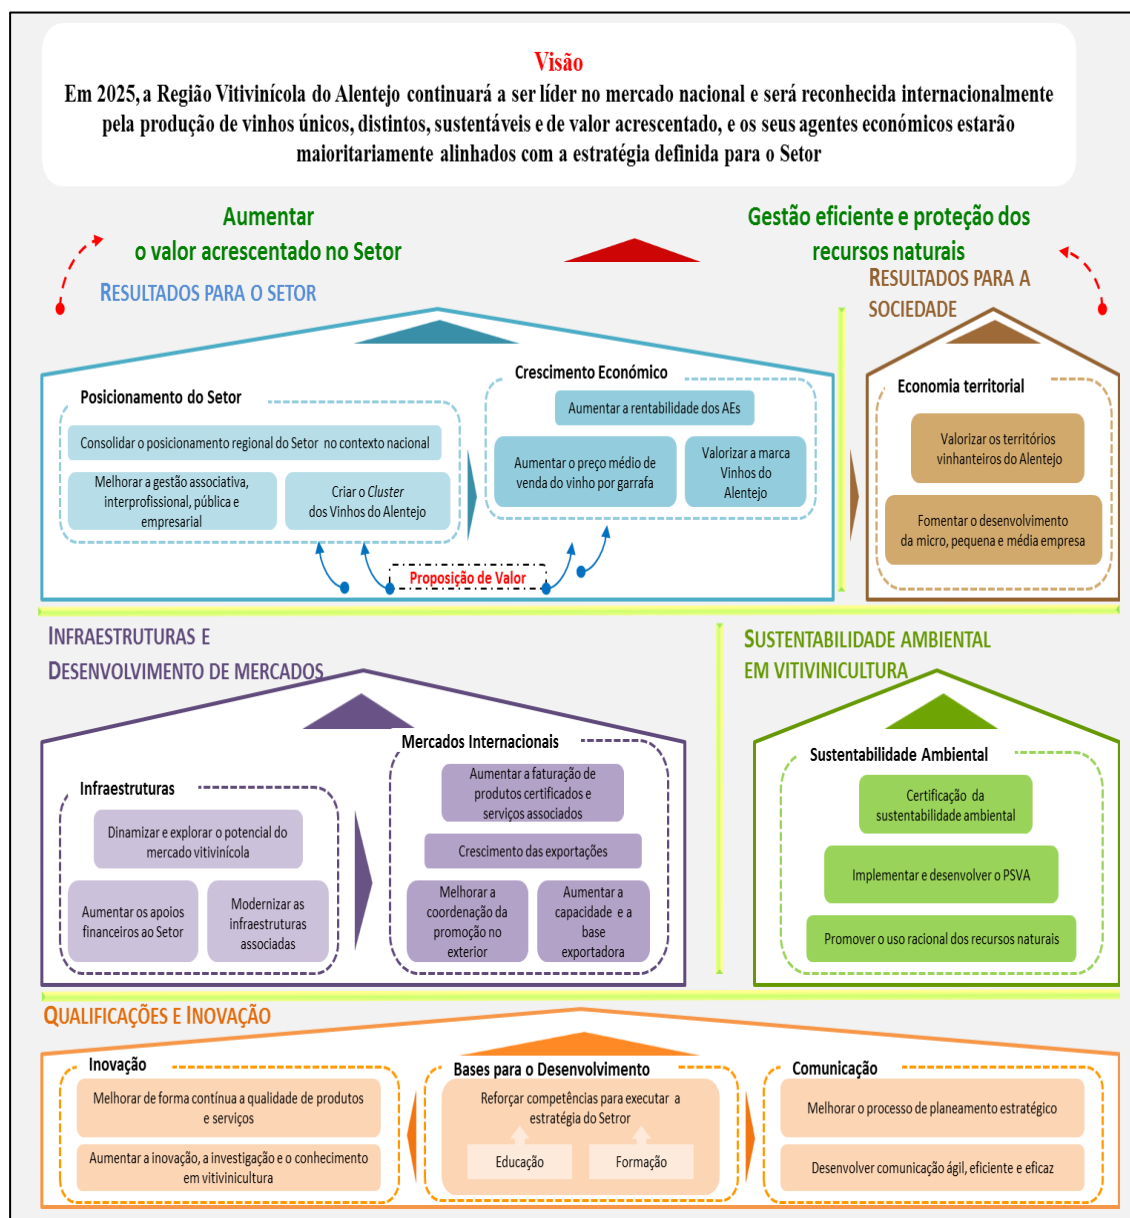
Visão
Em 2025, a Região Vitivinícola do Alentejo continuará a ser líder no mercado nacional e será reconhecida internacionalmente pela produção de vinhos únicos, distintos, sustentáveis e de valor acrescentado, e os seus agentes económicos estarão maioritariamente alinhados com a estratégia definida para o Setor

Aumentar o valor acrescentado no Setor

Gestão eficiente e proteção dos recursos naturais

RESULTADOS PARA O SETOR

RESULTADOS PARA A SOCIEDADE

Posicionamento do Setor

Consolidar o posicionamento regional do Setor no contexto nacional

Melhorar a gestão associativa, interprofissional, pública e empresarial

Criar o Cluster dos Vinhos do Alentejo

Crescimento Económico

Aumentar a rentabilidade dos AEs

Aumentar o preço médio de venda do vinho por garrafa

Valorizar a marca Vinhos do Alentejo

Proposição de Valor

Economia territorial

Valorizar os territórios vinhateiros do Alentejo

Fomentar o desenvolvimento da micro, pequena e média empresa

INFRAESTRUTURAS E DESENVOLVIMENTO DE MERCADOS

SUSTENTABILIDADE AMBIENTAL EM VITIVINICULTURA

Infraestruturas

Dinamizar e explorar o potencial do mercado vitivinícola

Aumentar os apoios financeiros ao Setor

Modernizar as infraestruturas associadas

Mercados Internacionais

Aumentar a faturação de produtos certificados e serviços associados

Crescimento das exportações

Melhorar a coordenação da promoção no exterior

Aumentar a capacidade e a base exportadora

Sustentabilidade Ambiental

Certificação da sustentabilidade ambiental

Implementar e desenvolver o PSVA

Promover o uso racional dos recursos naturais

QUALIFICAÇÕES E INOVAÇÃO

Inovação

Melhorar de forma contínua a qualidade de produtos e serviços

Aumentar a inovação, a investigação e o conhecimento em vitivinicultura

Bases para o Desenvolvimento

Reforçar competências para executar a estratégia do Setror

Educação

Formação

Comunicação

Melhorar o processo de planeamento estratégico

Desenvolver comunicação ágil, eficiente e eficaz